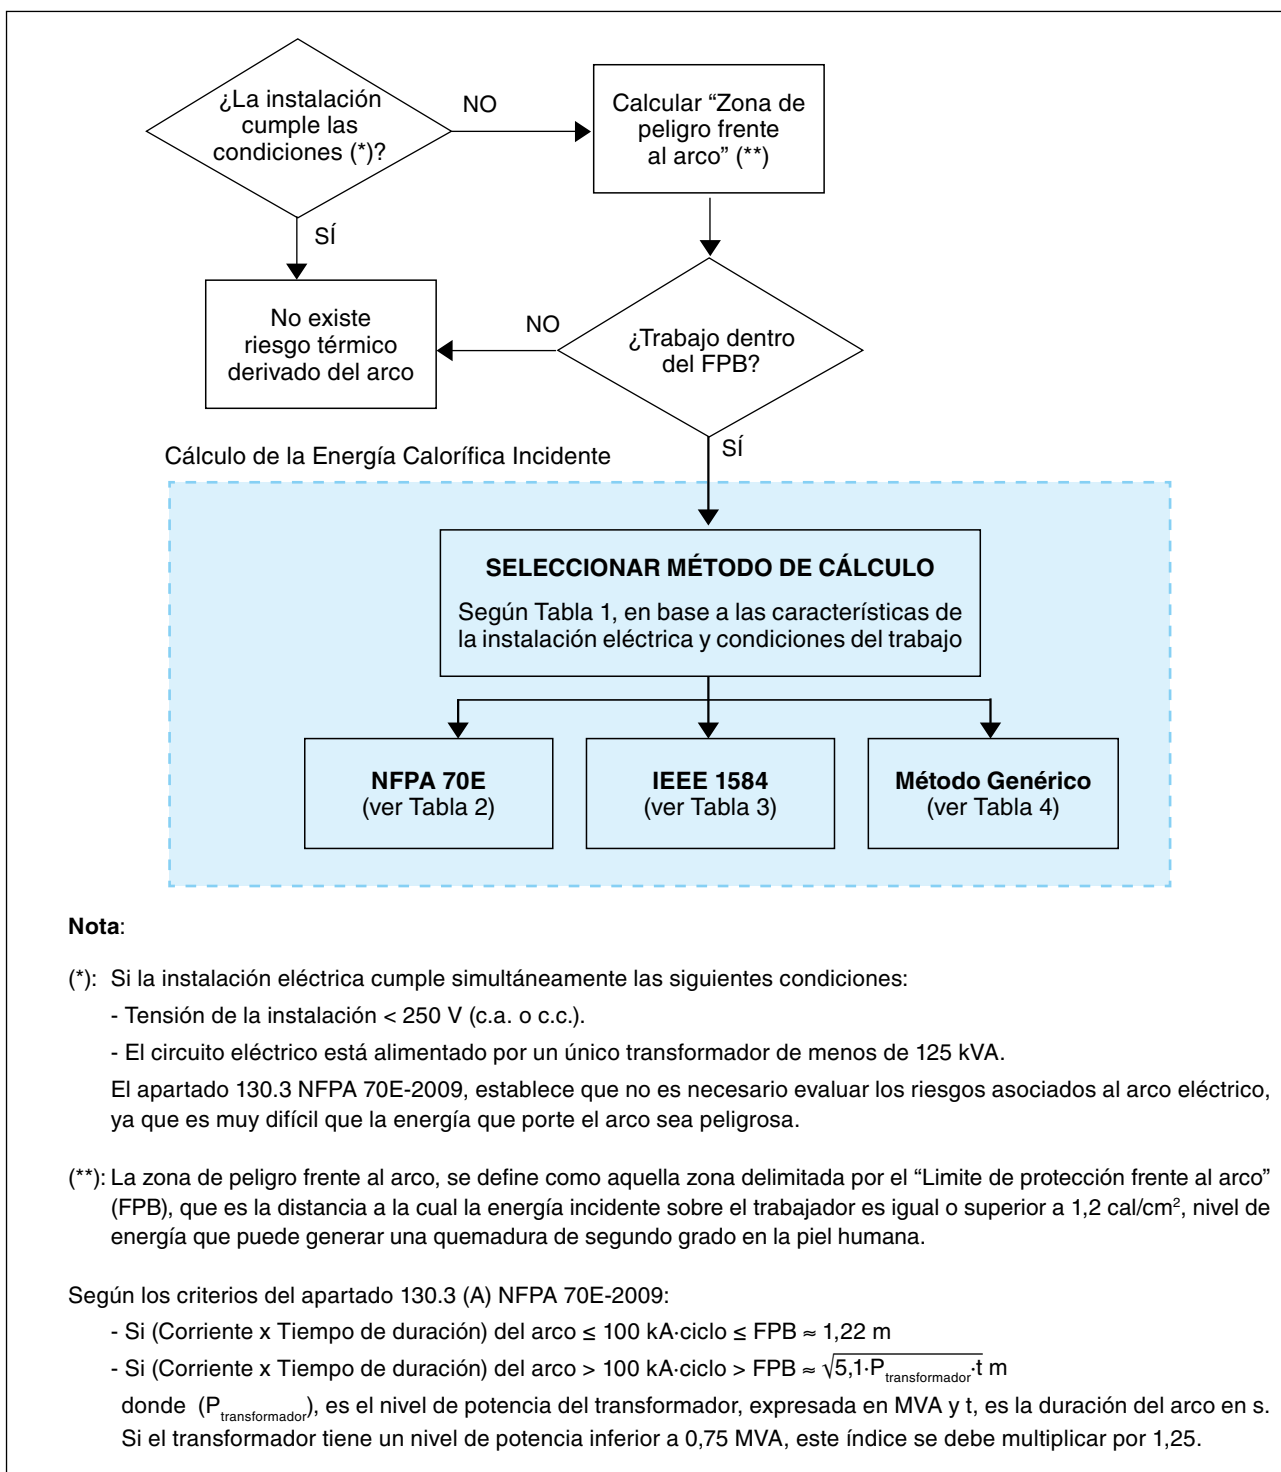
¿La instalación cumple las condiciones (*)?

NO

Calcular “Zona de peligro frente al arco” (**)

SÍ

No existe riesgo térmico derivado del arco

NO

¿Trabajo dentro del FPB?

SÍ

Cálculo de la Energía Calorífica Incidente

**SELECCIONAR MÉTODO DE CÁLCULO**

Según Tabla 1, en base a las características de la instalación eléctrica y condiciones del trabajo

**NFPA 70E** (ver Tabla 2)

**IEEE 1584** (ver Tabla 3)

**Método Genérico** (ver Tabla 4)

**Nota**:

(*): Si la instalación eléctrica cumple simultáneamente las siguientes condiciones:

- Tensión de la instalación < 250 V (c.a. o c.c.).

- El circuito eléctrico está alimentado por un único transformador de menos de 125 kVA.

El apartado 130.3 NFPA 70E-2009, establece que no es necesario evaluar los riesgos asociados al arco eléctrico, ya que es muy difícil que la energía que porte el arco sea peligrosa.

(**): La zona de peligro frente al arco, se define como aquella zona delimitada por el “Limite de protección frente al arco” (FPB), que es la distancia a la cual la energía incidente sobre el trabajador es igual o superior a 1,2 cal/cm$^2$, nivel de energía que puede generar una quemadura de segundo grado en la piel humana.

Según los criterios del apartado 130.3 (A) NFPA 70E-2009:

- Si (Corriente x Tiempo de duración) del arco ≤ 100 kA·ciclo ≤ FPB ≈ 1,22 m

- Si (Corriente x Tiempo de duración) del arco > 100 kA·ciclo > FPB ≈ $\sqrt{5,1 \cdot P_{transformador} \cdot t}$ m

donde ($P_{transformador}$), es el nivel de potencia del transformador, expresada en MVA y t, es la duración del arco en s. Si el transformador tiene un nivel de potencia inferior a 0,75 MVA, este índice se debe multiplicar por 1,25.